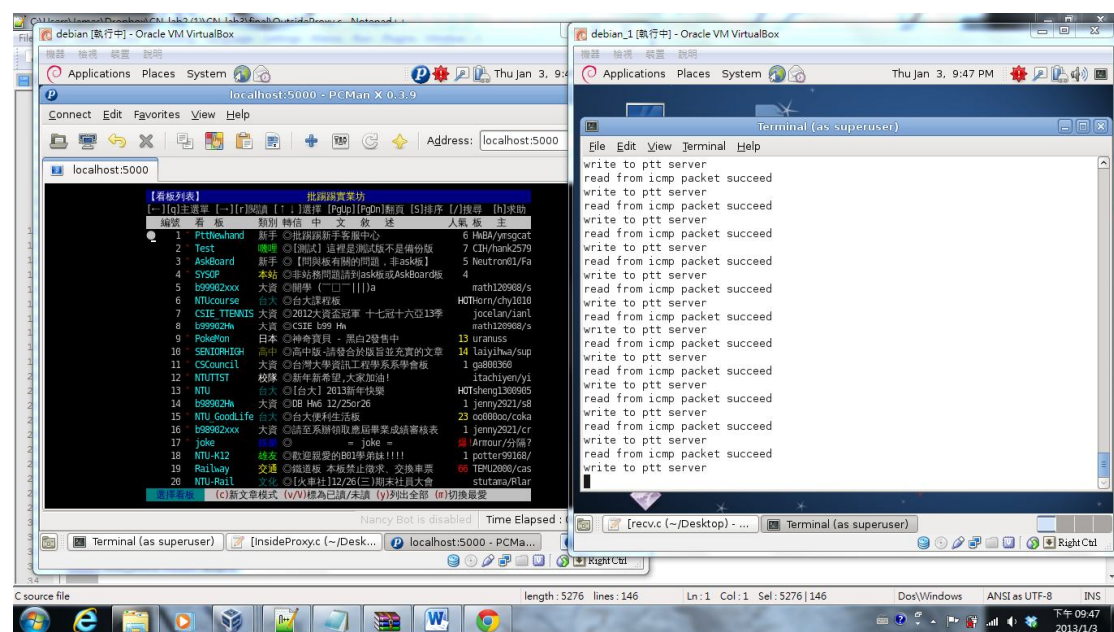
debian [執行中] - Oracle VM VirtualBox

機器 檢視 裝置 說明

Applications Places System

Thu Jan 3, 9:4

localhost:5000 - PCMan X 0.3.9

Connect Edit Favorites View Help

Address: localhost:5000

localhost:5000

【看板列表】 批踢踢實業坊

[←][q]主選單 [→][r]閱讀 [↑↓]選擇 [PgUp][PgDn]翻頁 [S]排序 [/]搜尋 [h]求助

| 編號 | 看 板 | 類別 | 轉信 中 文 敘 述 | 人氣 板 主 |
|---|---|---|---|---|
| 1 | PttNewhand | 新手 | ◎批踢踢新手客服中心 | 6 HwBA/ymsgcat |
| 2 | Test | 嘰哩 | ◎[測試] 這裡是測試版不是備份版 | 7 CIH/hank2579 |
| 3 | AskBoard | 新手 | ◎【問與板有關的問題，非ask板】 | 5 Neutron01/Fa |
| 4 | SYSOP | 本站 | ◎非站務問題請到ask板或AskBoard板 | 4 |
| 5 | b99902xxx | 大資 | ◎開學 (￣口￣|||)a | math120908/s |
| 6 | NTUcourse | 台大 | ◎台大課程板 | HOTHorn/chy1010 |
| 7 | CSIE_TTENNIS | 大資 | ◎2012大資盃冠軍 十七冠十六亞13季 | jocelan/ianl |
| 8 | b99902HW | 大資 | ◎CSIE b99 HW | math120908/s |
| 9 | PokeMon | 日本 | ◎神奇寶貝 - 黑白2發售中 | 13 uranuss |
| 10 | SENIORHIGH | 高中 | ◎高中版-請發合於版旨並充實的文章 | 14 laiyihwa/sup |
| 11 | CSCouncil | 大資 | ◎台灣大學資訊工程學系系學會板 | 1 ga808360 |
| 12 | NTUTTST | 校隊 | ◎新年新希望,大家加油! | itachiyen/yi |
| 13 | NTU | 台大 | ◎[台大] 2013新年快樂 | HOTsheng1308905 |
| 14 | b98902HW | 大資 | ◎DB HW6 12/25or26 | 1 jenny2921/s8 |
| 15 | NTU_GoodLife | 台大 | ◎台大便利生活板 | 23 oo080oo/coka |
| 16 | b98902xxx | 大資 | ◎請至系辦領取應屆畢業成績審核表 | 1 jenny2921/cr |
| 17 | joke | 綜合 | ◎ = joke = | 爆!Armour/分隔? |
| 18 | NTU-K12 | 綠友 | ◎歡迎親愛的B01學弟妹!!!! | 1 potter99168/ |
| 19 | Railway | 交通 | ◎鐵道板 本板禁止徵求、交換車票 | 66 TEMU2000/cas |
| 20 | NTU-Rail | 文化 | ◎[火車社]12/26(三)期末社員大會 | stutama/Rlar |

選擇看板 (c)新文章模式 (v/V)標為已讀/未讀 (y)列出全部 (m)切換最愛

Nancy Bot is disabled | Time Elapsed :

Terminal (as superuser) | [InsideProxy.c (~/Desk... | localhost:5000 - PCMa...

Right Ctrl

debian_1 [執行中] - Oracle VM VirtualBox

機器 檢視 裝置 說明

Applications Places System

Thu Jan 3, 9:47 PM

Terminal (as superuser)

File Edit View Terminal Help

write to ptt server
read from icmp packet succeed
write to ptt server
read from icmp packet succeed
write to ptt server
read from icmp packet succeed
write to ptt server
read from icmp packet succeed
write to ptt server
read from icmp packet succeed
write to ptt server
read from icmp packet succeed
write to ptt server
read from icmp packet succeed
write to ptt server
read from icmp packet succeed
write to ptt server
read from icmp packet succeed
write to ptt server
read from icmp packet succeed
write to ptt server
read from icmp packet succeed
write to ptt server

[recv.c (~/Desktop) - ... | Terminal (as superuser)

Right Ctrl

C source file | length : 5276 lines : 146 | Ln : 1 Col : 1 Sel : 5276 | 146 | Dos\Windows | ANSI as UTF-8 | INS

下午 09:47
2013/1/3